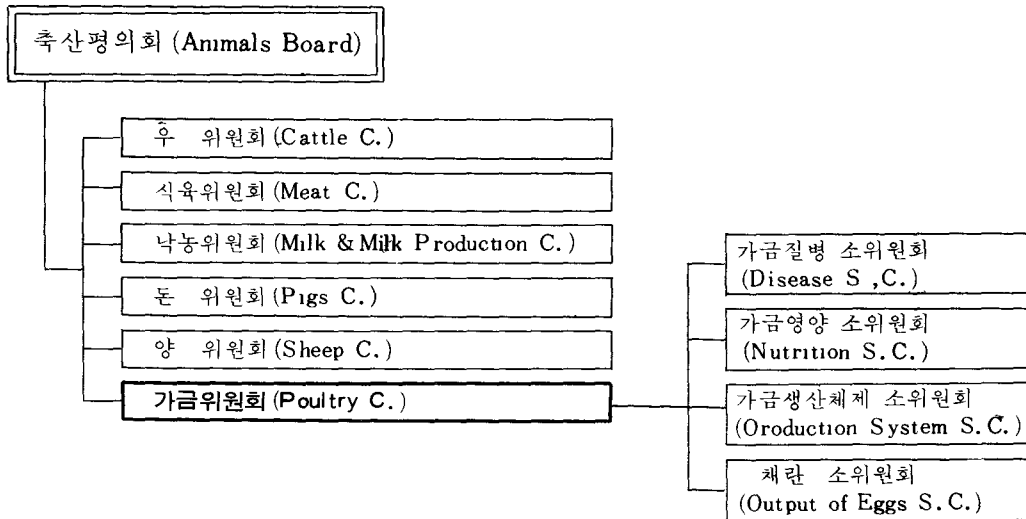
축산평의회 (Animals Board)

우 위원회 (Cattle C.)

식육위원회 (Meat C.)

낙농위원회 (Milk & Milk Production C.)

돈 위원회 (Pigs C.)

양 위원회 (Sheep C.)

가금위원회 (Poultry C.)

가금질병 소위원회 (Disease S ,C.)

가금영양 소위원회 (Nutrition S.C.)

가금생산체제 소위원회 (Oroduction System S.C.)

채란 소위원회 (Output of Eggs S.C.)